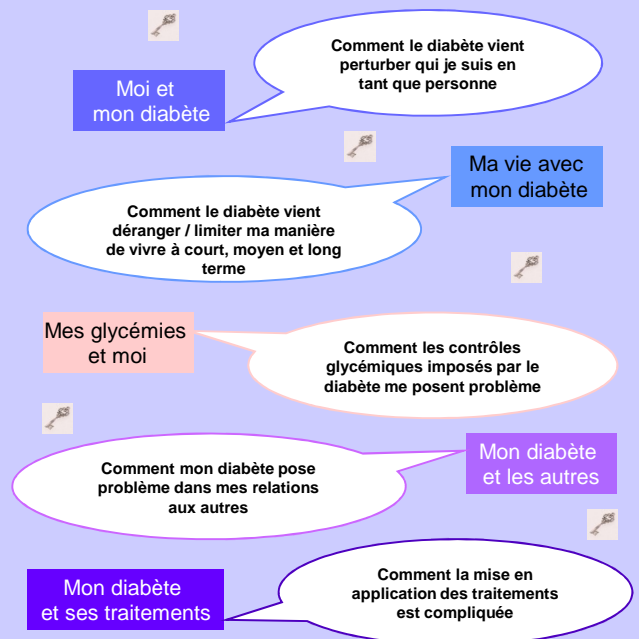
Moi et mon diabète

Comment le diabète vient perturber qui je suis en tant que personne

Ma vie avec mon diabète

Comment le diabète vient déranger / limiter ma manière de vivre à court, moyen et long terme

Mes glycémies et moi

Comment les contrôles glycémiques imposés par le diabète me posent problème

Mon diabète et les autres

Comment mon diabète pose problème dans mes relations aux autres

Mon diabète et ses traitements

Comment la mise en application des traitements est compliquée